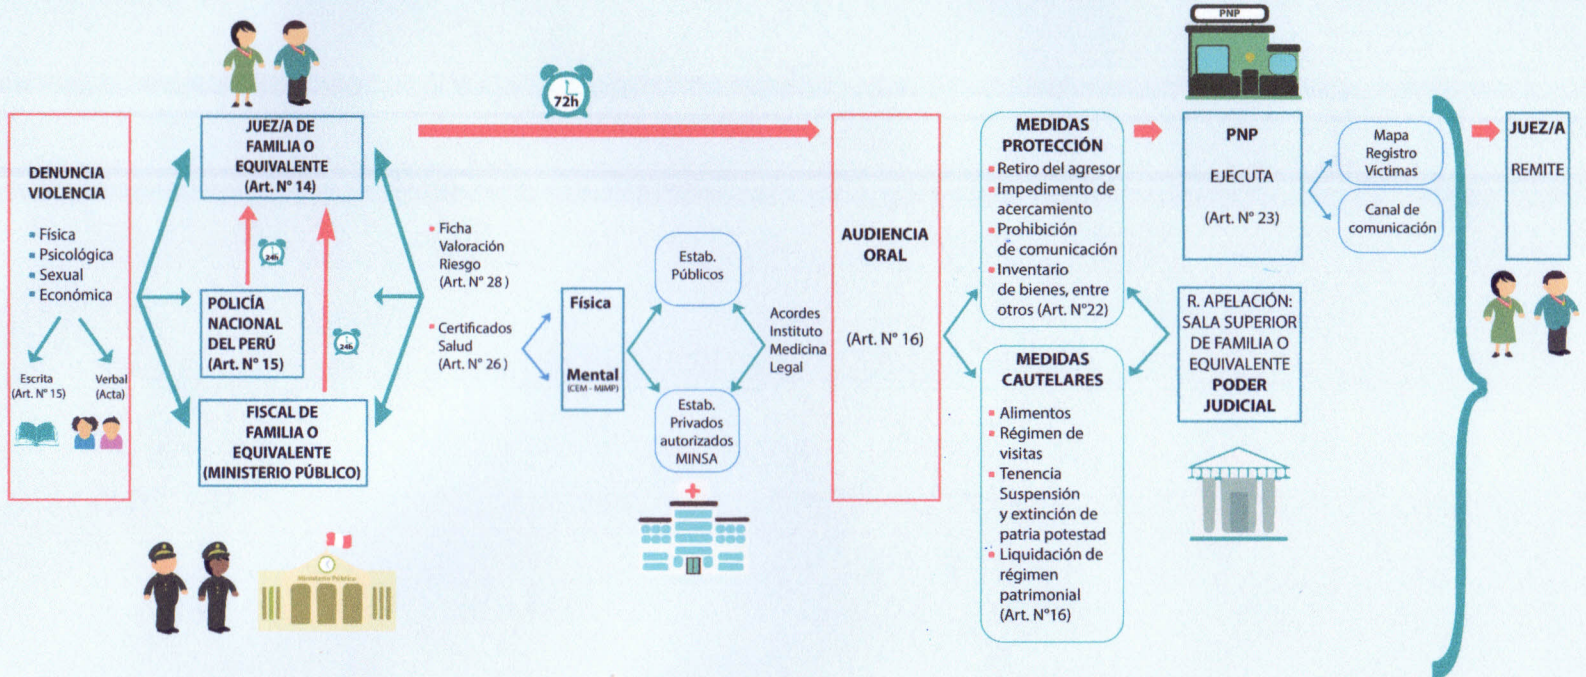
DENUNCIA VIOLENCIA

Física
Psicológica
Sexual
Económica

Escrita (Art. N° 15)
Verbal (Acta)

JUEZ/A DE FAMILIA O EQUIVALENTE (Art. N° 14)

24h

POLICÍA NACIONAL DEL PERÚ (Art. N° 15)

24h

FISCAL DE FAMILIA O EQUIVALENTE (MINISTERIO PÚBLICO)

Ministerio Público

72h

Ficha Valoración Riesgo (Art. N° 28)

Certificados Salud (Art. N° 26)

Física

Mental (CEM - MIMP)

Estab. Públicos

Estab. Privados autorizados MINSA

Acordes Instituto Medicina Legal

AUDIENCIA ORAL

(Art. N° 16)

MEDIDAS PROTECCIÓN
Retiro del agresor
Impedimento de acercamiento
Prohibición de comunicación
Inventario de bienes, entre otros (Art. N°22)

MEDIDAS CAUTELARES
Alimentos
Régimen de visitas
Tenencia
Suspensión y extinción de patria potestad
Liquidación de régimen patrimonial (Art. N°16)

PNP

PNP

EJECUTA

(Art. N° 23)

Mapa Registro Víctimas

Canal de comunicación

R. APELACIÓN: SALA SUPERIOR DE FAMILIA O EQUIVALENTE PODER JUDICIAL

JUEZ/A

REMITE